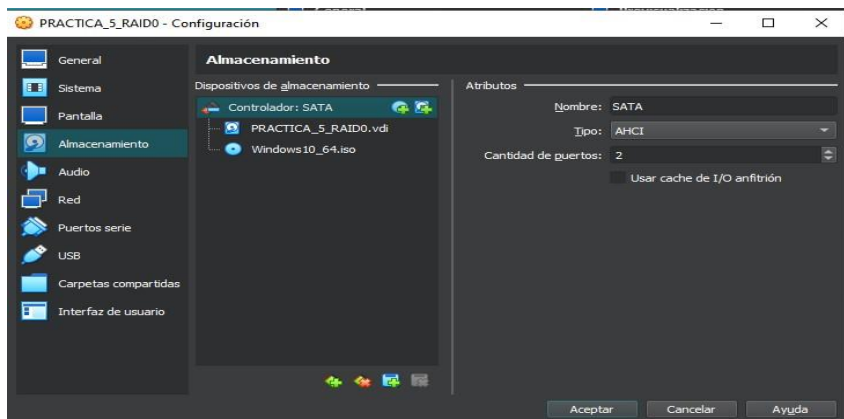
PRACTICA_5_RAID0 - Configuración

General
Sistema
Pantalla
Almacenamiento
Audio
Red
Puertos serie
USB
Carpetas compartidas
Interfaz de usuario

Almacenamiento

Dispositivos de almacenamiento

Controlador: SATA
PRACTICA_5_RAID0.vdi
Windows10_64.iso

Atributos

Nombre: SATA
Tipo: AHCI
Cantidad de puertos: 2
Usar cache de I/O anfitrión

Aceptar
Cancelar
Ayuda